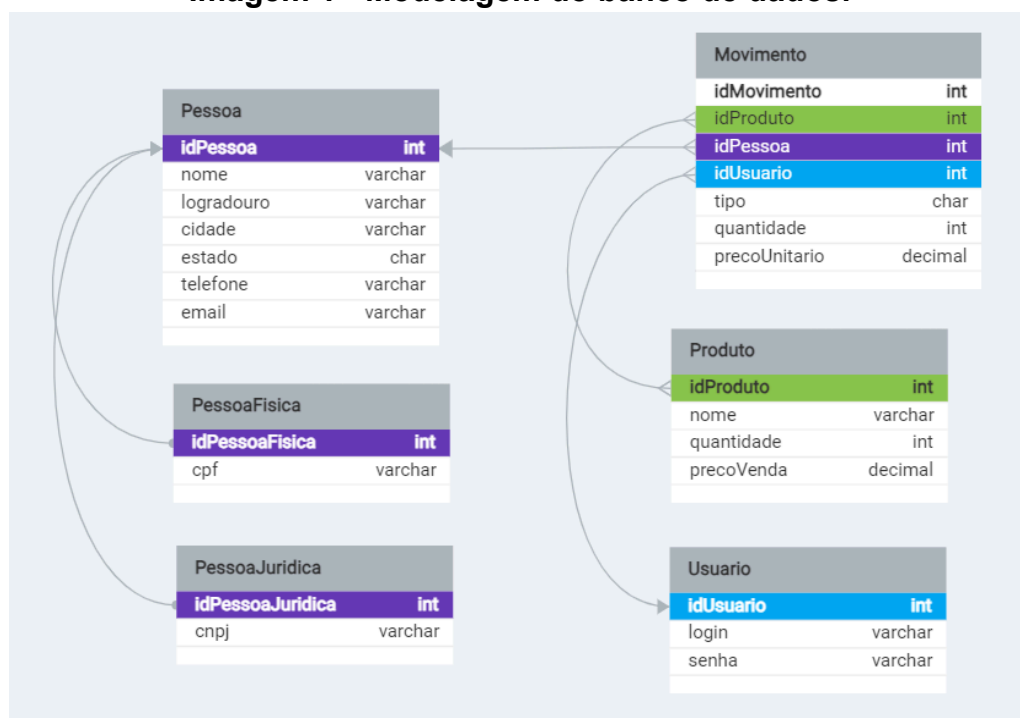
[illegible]

Movimento

| idMovimento | int |
|---|---|
| idProduto | int |
| idPessoa | int |
| idUsuario | int |
| tipo | char |
| quantidade | int |
| precoUnitario | decimal |

Pessoa

| idPessoa | int |
|---|---|
| nome | varchar |
| logradouro | varchar |
| cidade | varchar |
| estado | char |
| telefone | varchar |
| email | varchar |

PessoaFisica

| idPessoaFisica | int |
|---|---|
| cpf | varchar |

PessoaJuridica

| idPessoaJuridica | int |
|---|---|
| cnpj | varchar |

Produto

| idProduto | int |
|---|---|
| nome | varchar |
| quantidade | int |
| precoVenda | decimal |

Usuario

| idUsuario | int |
|---|---|
| login | varchar |
| senha | varchar |